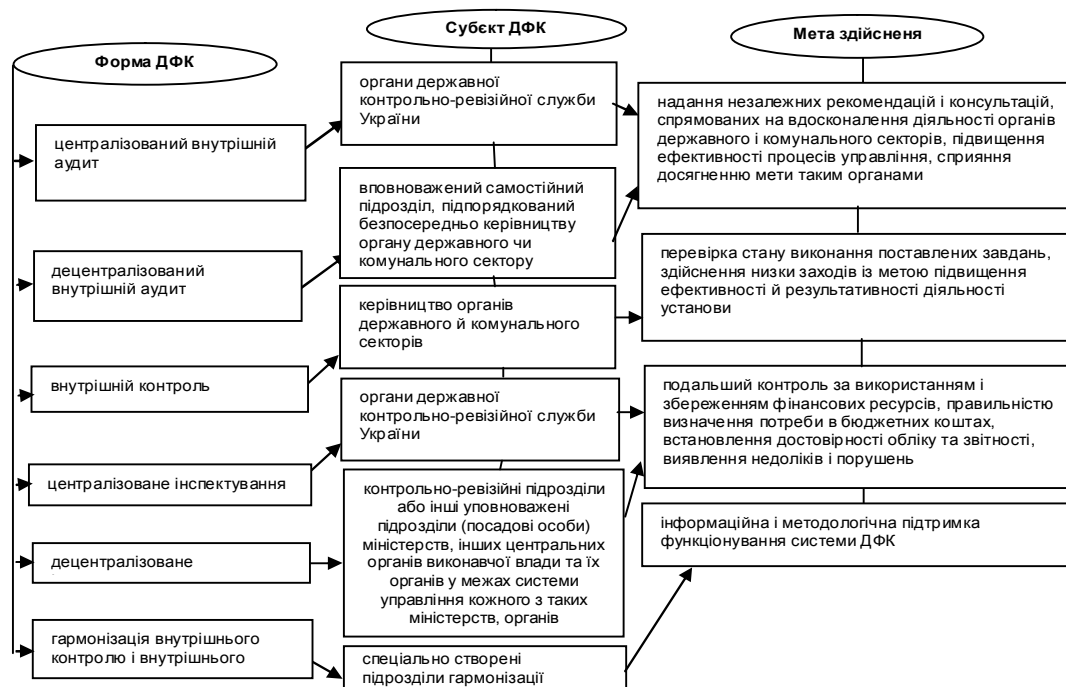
Субєкт ДФК

Мета здійснення

Форма ДФК

органи державної контрольно-ревізійної служби України

надання незалежних рекомендацій і консультацій, спрямованих на вдосконалення діяльності органів державного і комунального секторів, підвищення ефективності процесів управління, сприяння досягненню мети таким органами

централізований внутрішній аудит

вповноважений самостійний підрозділ, підпорядкований безпосередньо керівництву органу державного чи комунального сектору

перевірка стану виконання поставлених завдань, здійснення низки заходів із метою підвищення ефективності й результативності діяльності установи

децентралізований внутрішній аудит

керівництво органів державного й комунального секторів

внутрішній контроль

органи державної контрольно-ревізійної служби України

подальший контроль за використанням і збереженням фінансових ресурсів, правильністю визначення потреби в бюджетних коштах, встановлення достовірності обліку та звітності, виявлення недоліків і порушень

централізоване інспектування

контрольно-ревізійні підрозділи або інші уповноважені підрозділи (посадові особи) міністерств, інших центральних органів виконавчої влади та їх органів у межах системи управління кожного з таких міністерств, органів

інформаційна і методологічна підтримка функціонування системи ДФК

децентралізоване

гармонізація внутрішнього контролю і внутрішнього

спеціально створені підрозділи гармонізації